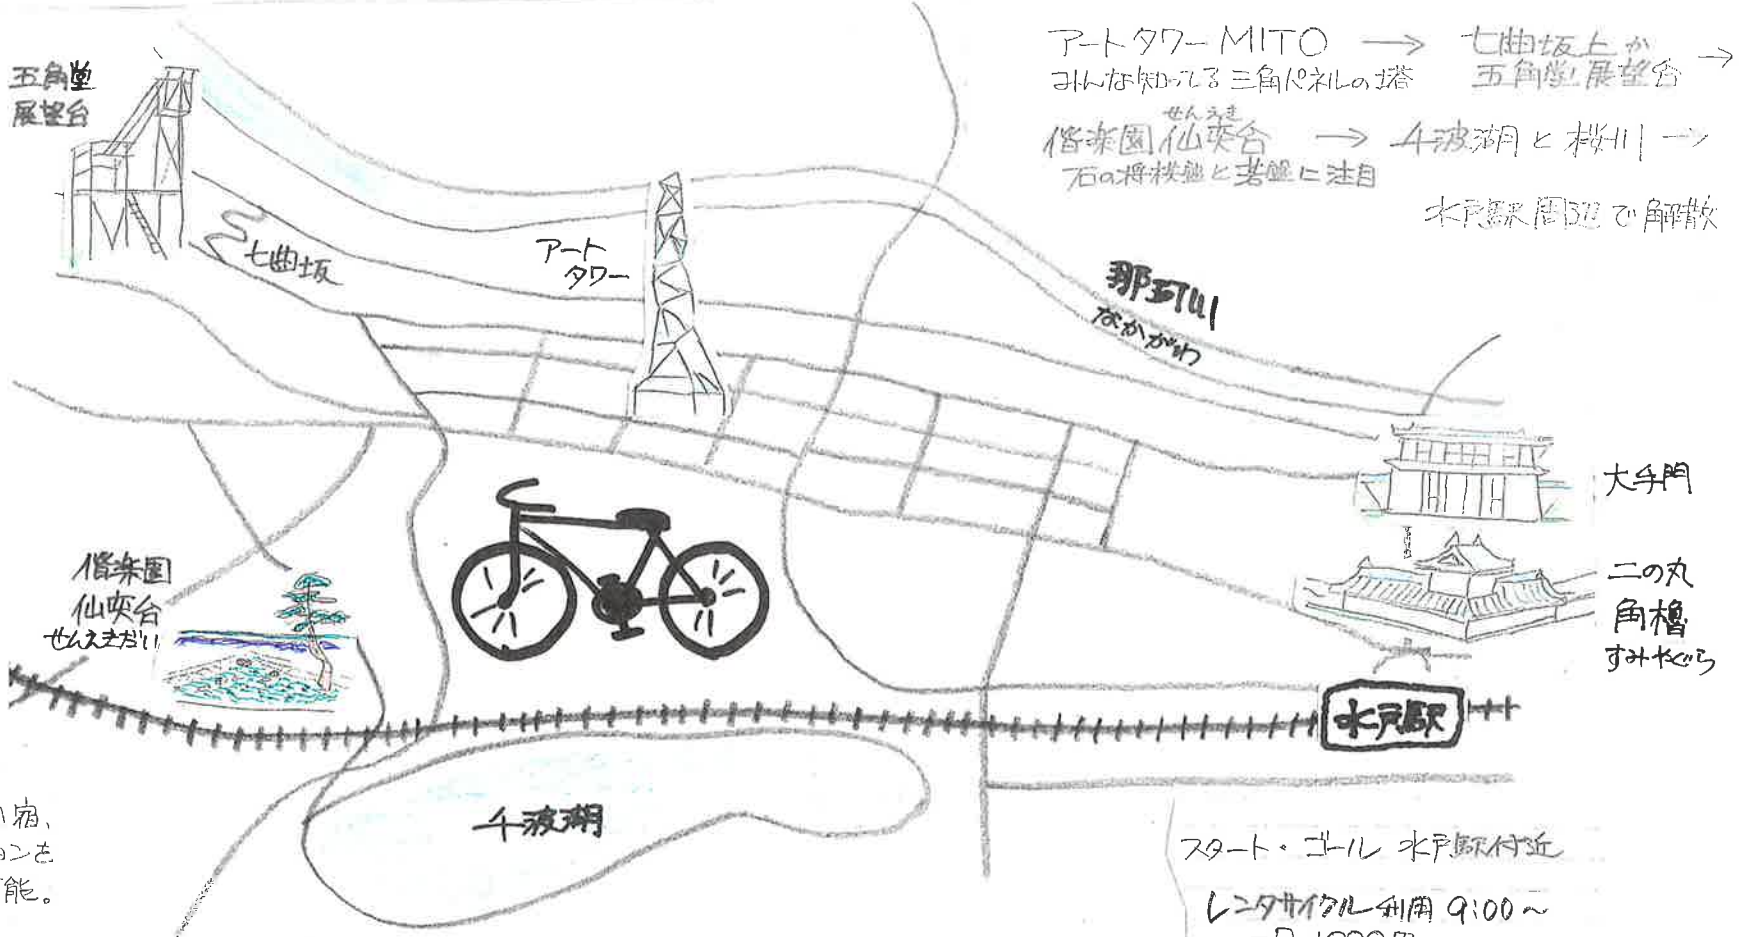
アートタワーMITO → 七曲坂上か
みんな知ってる三角パネルの塔 五角堂展望台 →

せんえき
偕楽園仙奕台 → 千波湖と桜川 →
石の将棋盤と碁盤に注目

水戸駅周辺で解散

五角堂
展望台

七曲坂

アート
タワー

那珂川
なかがわ

大手門

すみやぐら
二の丸
角櫓
すみやぐら

偕楽園
仙奕台
せんえきだい

水戸駅

千波湖

い宿、
ンを
能。

スタート・ゴール 水戸駅付近

レンタサイクル利用 9:00〜
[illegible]